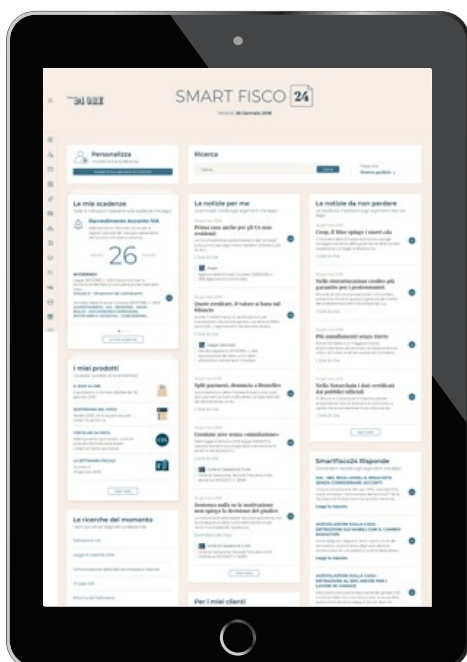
SMART FISCO 24

Personalizza

Ricerca

Le mie scadenze

26

I miei prodotti

Le ricerche del momento

Le notizie per me

Prima casa anche per gli Ue non residenti

Quote residuate, il valore si basa sul bilancio

Split payment, denuncia a Bruxelles

Cessione aree senza «simulazione»

Sentenza nulla se la motivazione non spiega la decisione del giudice

Per i miei clienti

Le notizie da non perdere

Coop, il libro spiega i nuovi ciò

Più annullamenti senza ricorso

Nelle Notarchiale i dati certificati dai pubblici ufficiali

SmartFisco24 Risponde